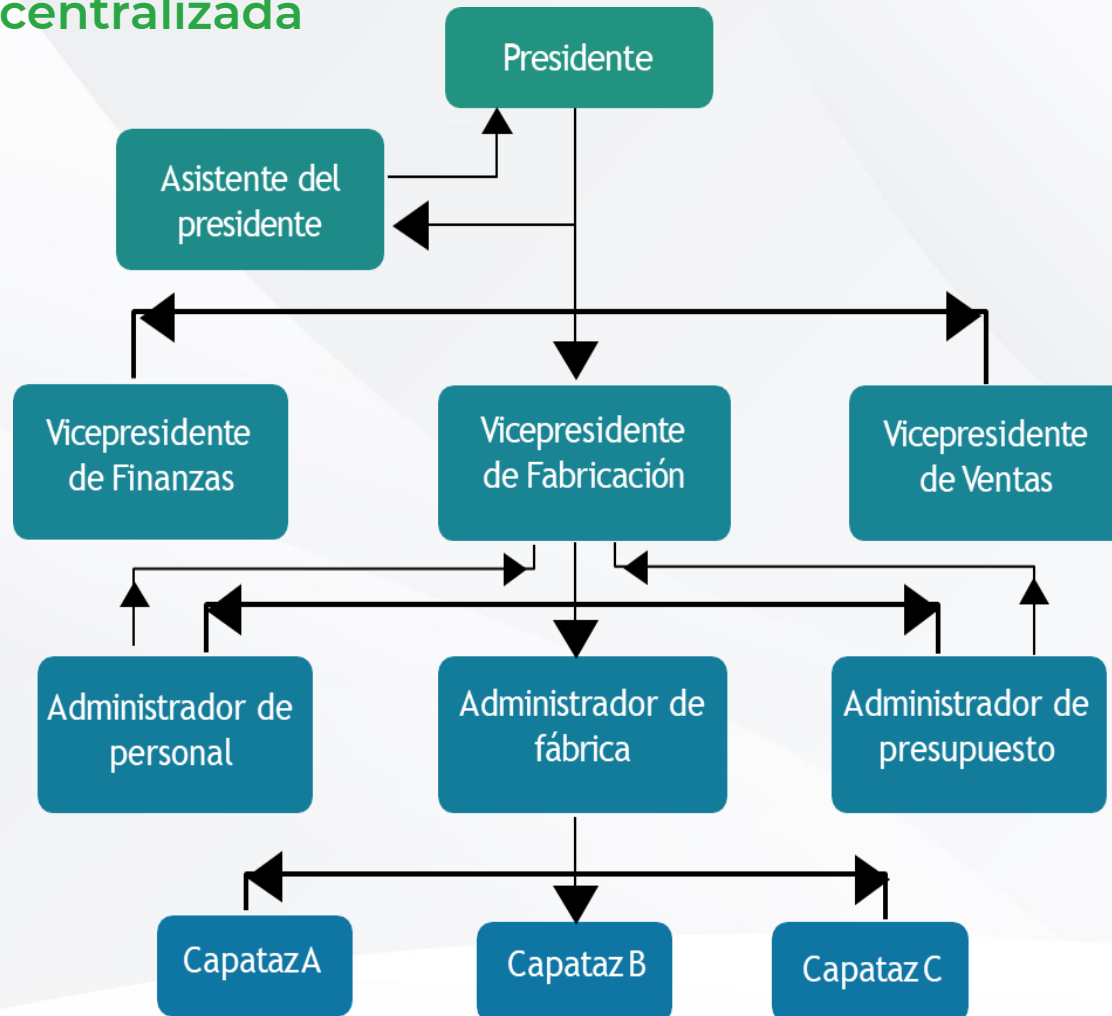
centralizada

Presidente

Asistente del presidente

Vicepresidente de Finanzas

Vicepresidente de Fabricación

Vicepresidente de Ventas

Administrador de personal

Administrador de fábrica

Administrador de presupuesto

CapatazA

Capataz B

Capataz C